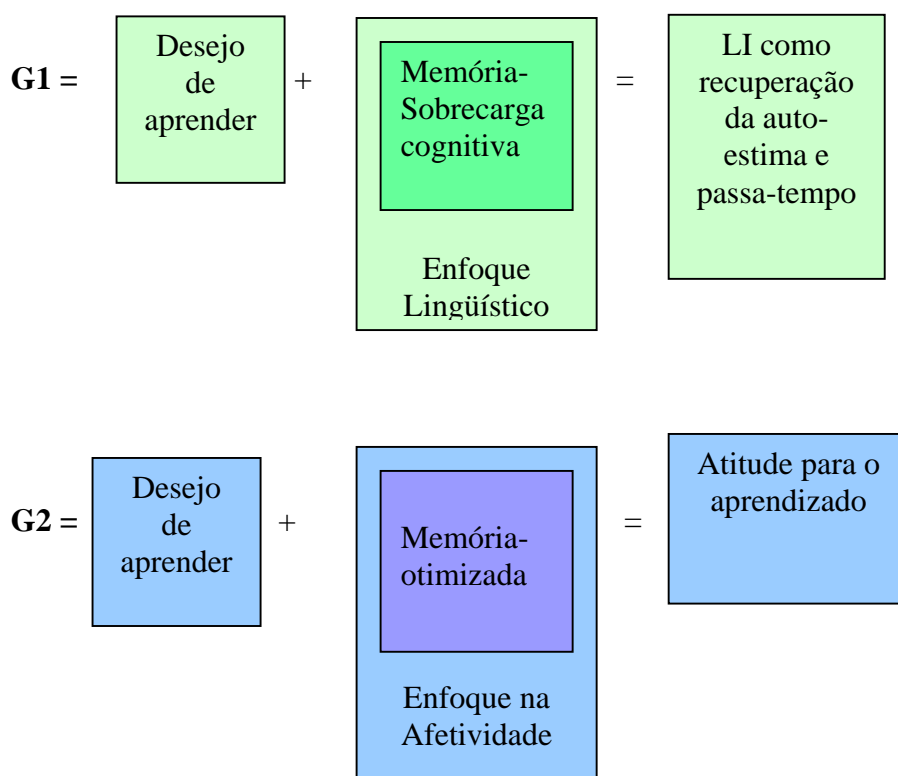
G1 = Desejo de aprender + Memória-Sobrecarga cognitiva

Enfoque Lingüístico = LI como recuperação da auto-estima e passa-tempo

G2 = Desejo de aprender + Memória-otimizada

Enfoque na Afetividade = Atitude para o aprendizado